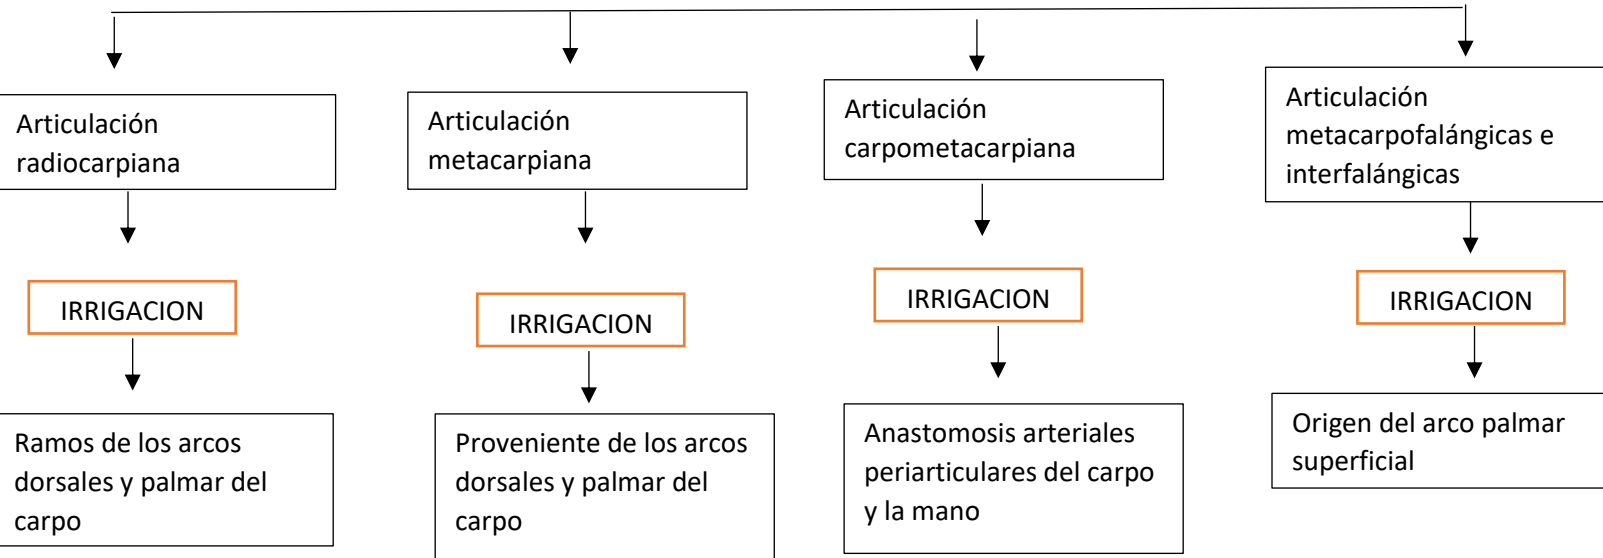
Articulación radiocarpiana

IRRIGACION

Ramos de los arcos dorsales y palmar del carpo

Articulación metacarpiana

IRRIGACION

Proveniente de los arcos dorsales y palmar del carpo

Articulación carpometacarpiana

IRRIGACION

Anastomosis arteriales periarticulares del carpo y la mano

Articulación metacarpofalángicas e interfalángicas

IRRIGACION

Origen del arco palmar superficial